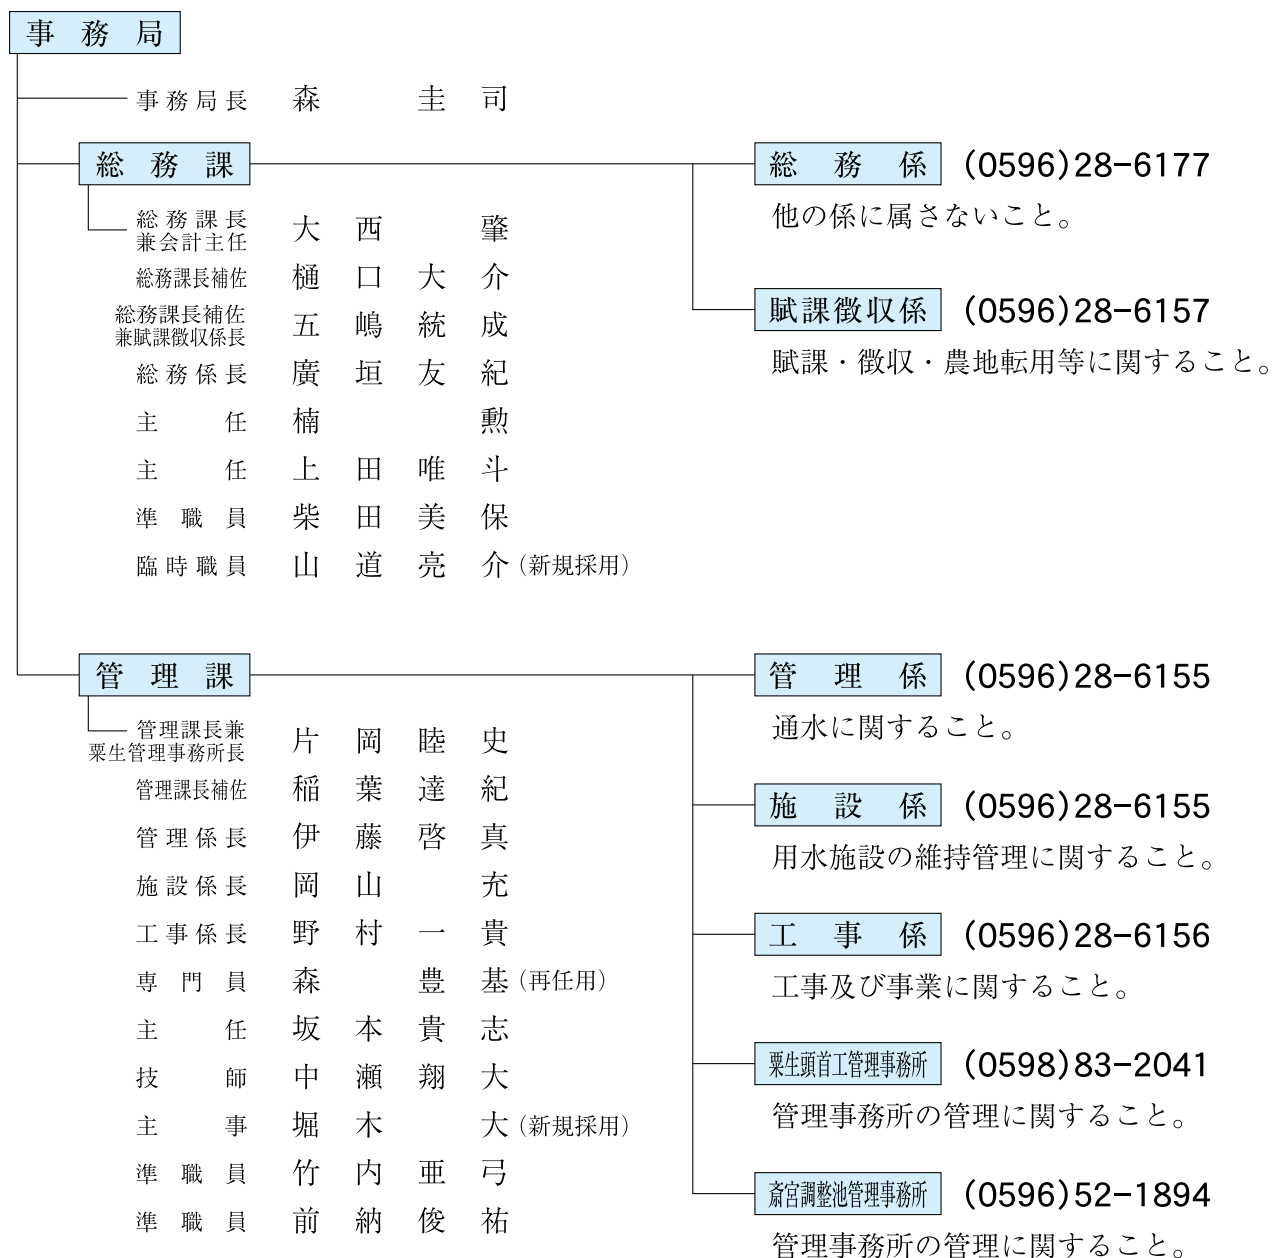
事務局

事務局長 森 圭司

総務課

総務課長兼会計主任 大西 肇
総務課長補佐 樋口大介
総務課長補佐兼賦課徴収係長 五嶋統成
総務係長 廣垣友紀
主任 楠 勲
主任 上田唯斗
準職員 柴田美保
臨時職員 山道亮介（新規採用）

総務係 (0596)28-6177
他の係に属さないこと。

賦課徴収係 (0596)28-6157
賦課・徴収・農地転用等に関すること。

管理課

管理課長兼粟生管理事務所長 片岡睦史
管理課長補佐 稲葉達紀
管理係長 伊藤啓真
施設係長 岡山 充
工事係長 野村一貴
専門員 森 豊基（再任用）
主任 坂本貴志
技師 中瀬翔大
主事 堀木 大（新規採用）
準職員 竹内亜弓
準職員 前納俊祐

管理係 (0596)28-6155
通水に関すること。

施設係 (0596)28-6155
用水施設の維持管理に関すること。

工事係 (0596)28-6156
工事及び事業に関すること。

粟生頭首工管理事務所 (0598)83-2041
管理事務所の管理に関すること。

斎宮調整池管理事務所 (0596)52-1894
管理事務所の管理に関すること。